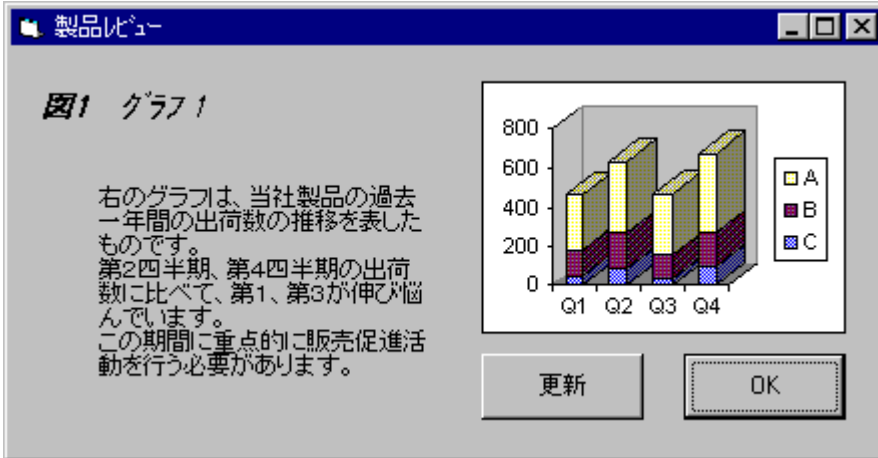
製品レビュー

図1 グラフ 1

右のグラフは、当社製品の過去一年間の出荷数の推移を表したものです。
第2四半期、第4四半期の出荷数に比べて、第1、第3が伸び悩んでいます。
この期間に重点的に販売促進活動を行う必要があります。

800
600
400
200
0
Q1 Q2 Q3 Q4
A
B
C

更新
OK